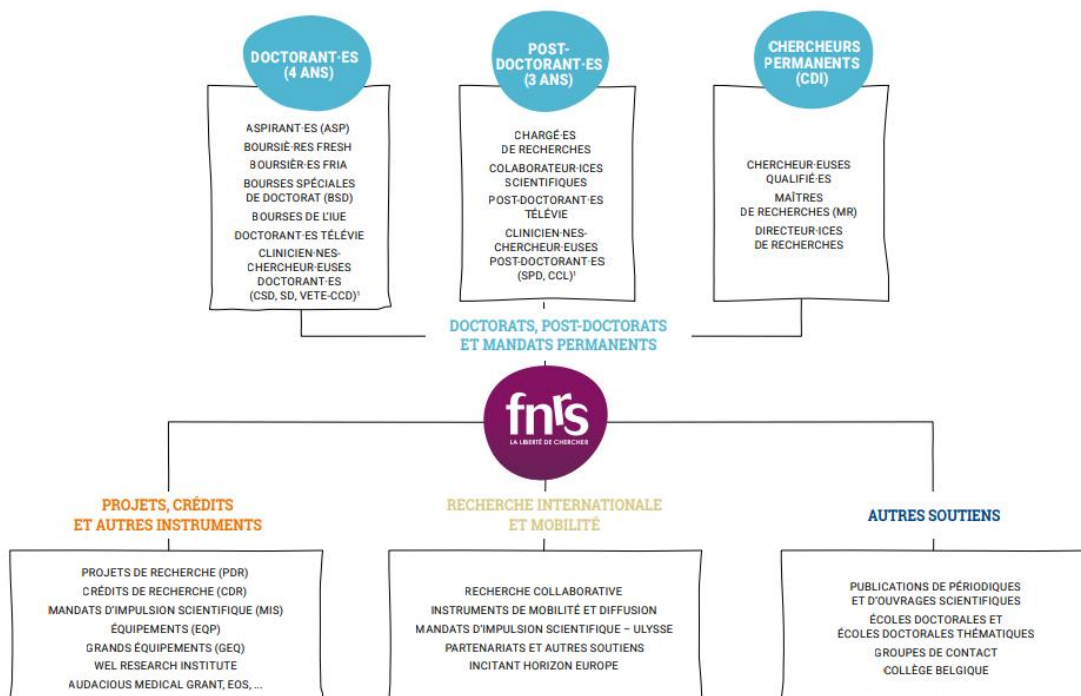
DOCTORANT·ES (4 ANS)

ASPIRANT·ES (ASP)
BOURSIÈ·RES FRESH
BOURSIÈR·ES FRIA
BOURSES SPÉCIALES DE DOCTORAT (BSD)
BOURSES DE L'IUE
DOCTORANT·ES TÉLÉVIE
CLINICIEN·NES-CHERCHEUR·EUSES DOCTORANT·ES (CSD, SD, VETE-CCD)$^1$

POST-DOCTORANT·ES (3 ANS)

CHARGÉ·ES DE RECHERCHES
COLABORATEUR·ICES SCIENTIFIQUES
POST-DOCTORANT·ES TÉLÉVIE
CLINICIEN·NES-CHERCHEUR·EUSES POST-DOCTORANT·ES (SPD, CCL)$^1$

CHERCHEURS PERMANENTS (CDI)

CHERCHEUR·EUSES QUALIFIÉ·ES
MAÎTRES DE RECHERCHES (MR)
DIRECTEUR·ICES DE RECHERCHES

DOCTORATS, POST-DOCTORATS ET MANDATS PERMANENTS

fnrs
LA LIBERTÉ DE CHERCHER

PROJETS, CRÉDITS ET AUTRES INSTRUMENTS

PROJETS DE RECHERCHE (PDR)
CRÉDITS DE RECHERCHE (CDR)
MANDATS D'IMPULSION SCIENTIFIQUE (MIS)
ÉQUIPEMENTS (EQP)
GRANDS ÉQUIPEMENTS (GEQ)
WEL RESEARCH INSTITUTE
AUDACIOUS MEDICAL GRANT, EOS, ...

RECHERCHE INTERNATIONALE ET MOBILITÉ

RECHERCHE COLLABORATIVE
INSTRUMENTS DE MOBILITÉ ET DIFFUSION
MANDATS D'IMPULSION SCIENTIFIQUE – ULYSSE
PARTENARIATS ET AUTRES SOUTIENS
INCITANT HORIZON EUROPE

AUTRES SOUTIENS

PUBLICATIONS DE PÉRIODIQUES ET D'OUVRAGES SCIENTIFIQUES
ÉCOLES DOCTORALES ET ÉCOLES DOCTORALES THÉMATIQUES
GROUPES DE CONTACT
COLLÈGE BELGIQUE